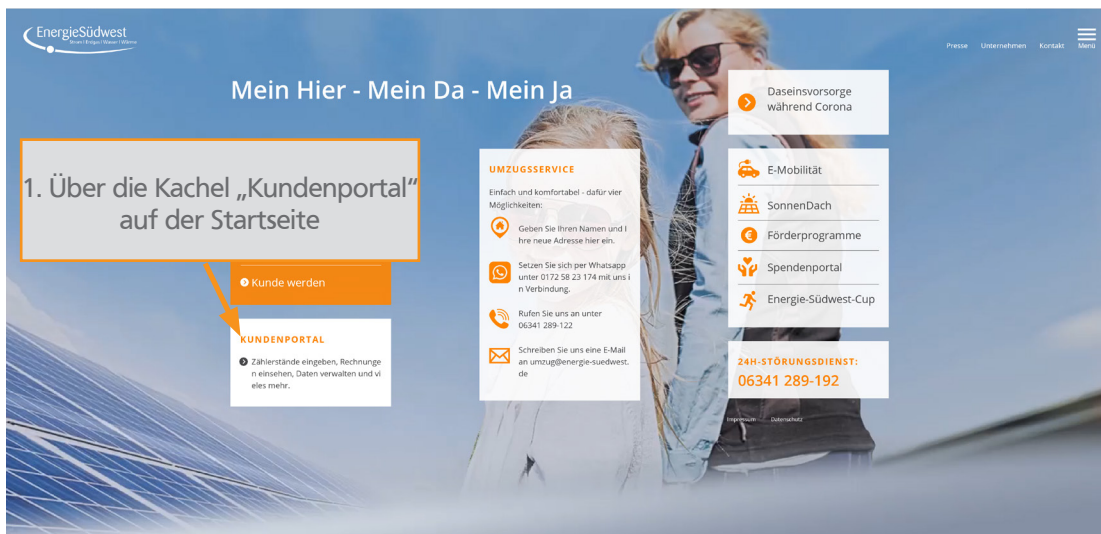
EnergieSüdwest
Strom | Erdgas | Wasser | Wärme

Presse Unternehmen Kontakt Menü

Mein Hier - Mein Da - Mein Ja

1. Über die Kachel „Kundenportal" auf der Startseite

Kunde werden

KUNDENPORTAL

Zählerstände eingeben, Rechnungen einsehen, Daten verwalten und vieles mehr.

UMZUGSSERVICE

Einfach und komfortabel - dafür vier Möglichkeiten:

Geben Sie Ihren Namen und Ihre neue Adresse hier ein.

Setzen Sie sich per Whatsapp unter 0172 58 23 174 mit uns in Verbindung.

Rufen Sie uns an unter 06341 289-122

Schreiben Sie uns eine E-Mail an umzug@energie-suedwest.de

Daseinsvorsorge während Corona

E-Mobilität

SonnenDach

Förderprogramme

Spendenportal

Energie-Südwest-Cup

24H-STÖRUNGSDIENST:
06341 289-192

Impressum Datenschutz